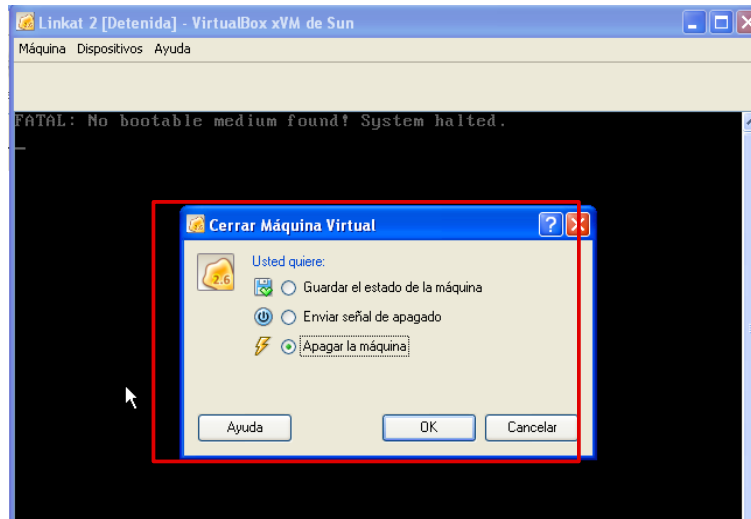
Linkat 2 [Detenida] - VirtualBox xVM de Sun

Máquina Dispositivos Ayuda

FATAL: No bootable medium found! System halted.

Cerrar Máquina Virtual

2.6

Usted quiere:

Guardar el estado de la máquina

Enviar señal de apagado

Apagar la máquina

Ayuda

OK

Cancelar